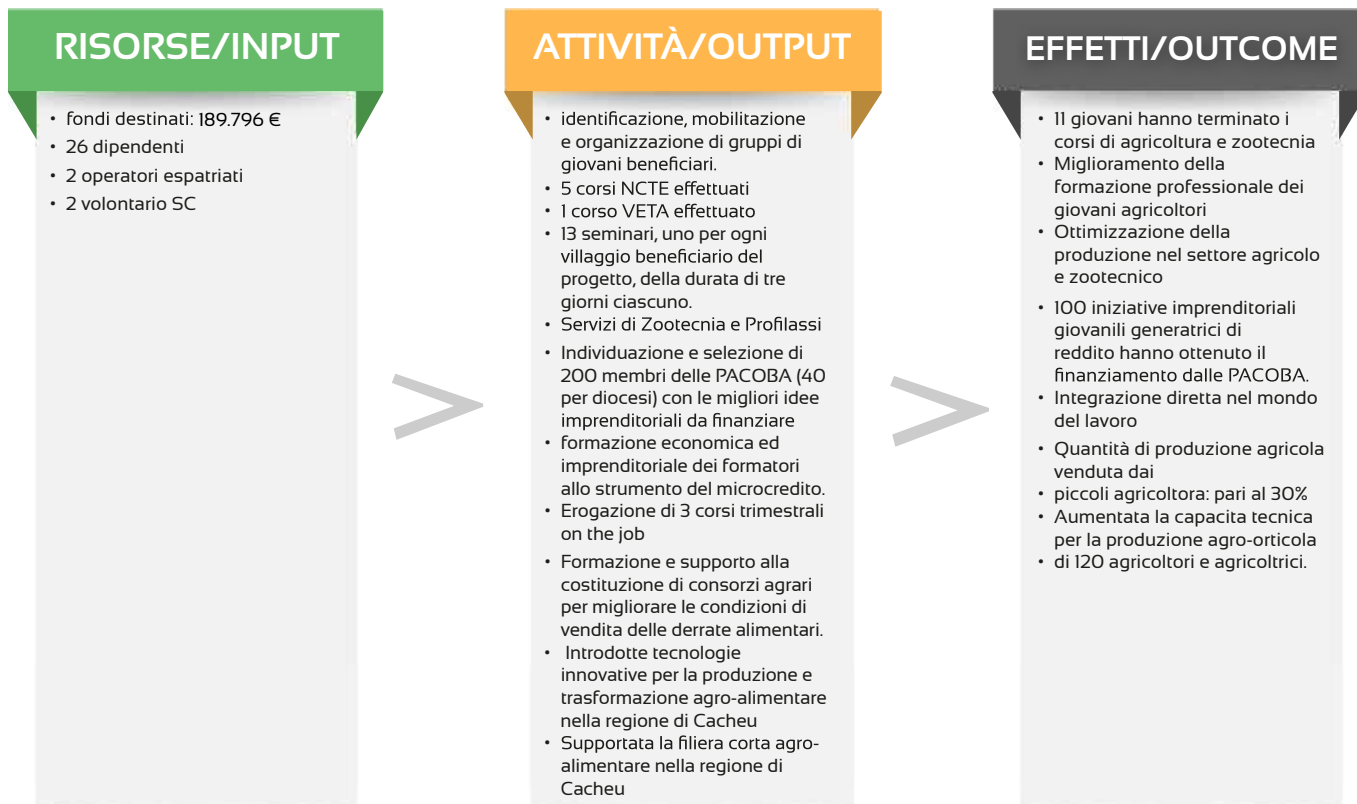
RISORSE/INPUT

- fondi destinati: 189.796 €
- 26 dipendenti
- 2 operatori espatriati
- 2 volontario SC

ATTIVITÀ/OUTPUT

- identificazione, mobilitazione e organizzazione di gruppi di giovani beneficiari.
- 5 corsi NCTE effettuati
- 1 corso VETA effettuato
- 13 seminari, uno per ogni villaggio beneficiario del progetto, della durata di tre giorni ciascuno.
- Servizi di Zootecnia e Profilassi
- Individuazione e selezione di 200 membri delle PACOBA (40 per diocesi) con le migliori idee imprenditoriali da finanziare
- formazione economica ed imprenditoriale dei formatori allo strumento del microcredito.
- Erogazione di 3 corsi trimestrali on the job
- Formazione e supporto alla costituzione di consorzi agrari per migliorare le condizioni di vendita delle derrate alimentari.
- Introdotte tecnologie innovative per la produzione e trasformazione agro-alimentare nella regione di Cacheu
- Supportata la filiera corta agro-alimentare nella regione di Cacheu

EFFETTI/OUTCOME

- 11 giovani hanno terminato i corsi di agricoltura e zootecnia
- Miglioramento della formazione professionale dei giovani agricoltori
- Ottimizzazione della produzione nel settore agricolo e zootecnico
- 100 iniziative imprenditoriali giovanili generatrici di reddito hanno ottenuto il finanziamento dalle PACOBA.
- Integrazione diretta nel mondo del lavoro
- Quantità di produzione agricola venduta dai
- piccoli agricoltora: pari al 30%
- Aumentata la capacita tecnica per la produzione agro-orticola
- di 120 agricoltori e agricoltrici.